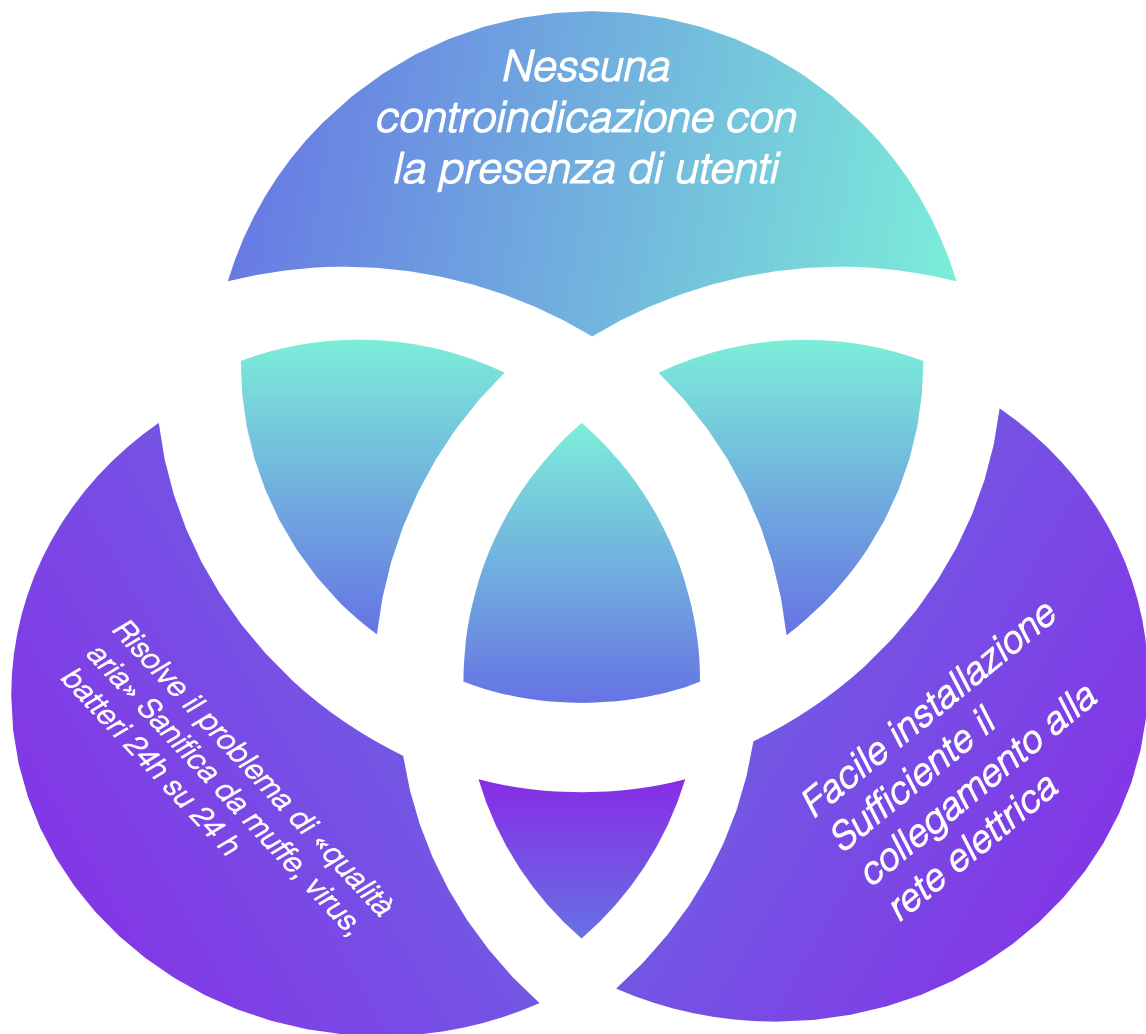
Nessuna controindicazione con la presenza di utenti

Risolve il problema di «qualità aria» Sanifica da muffe, virus, batteri 24h su 24 h

Facile installazione Sufficiente il collegamento alla rete elettrica